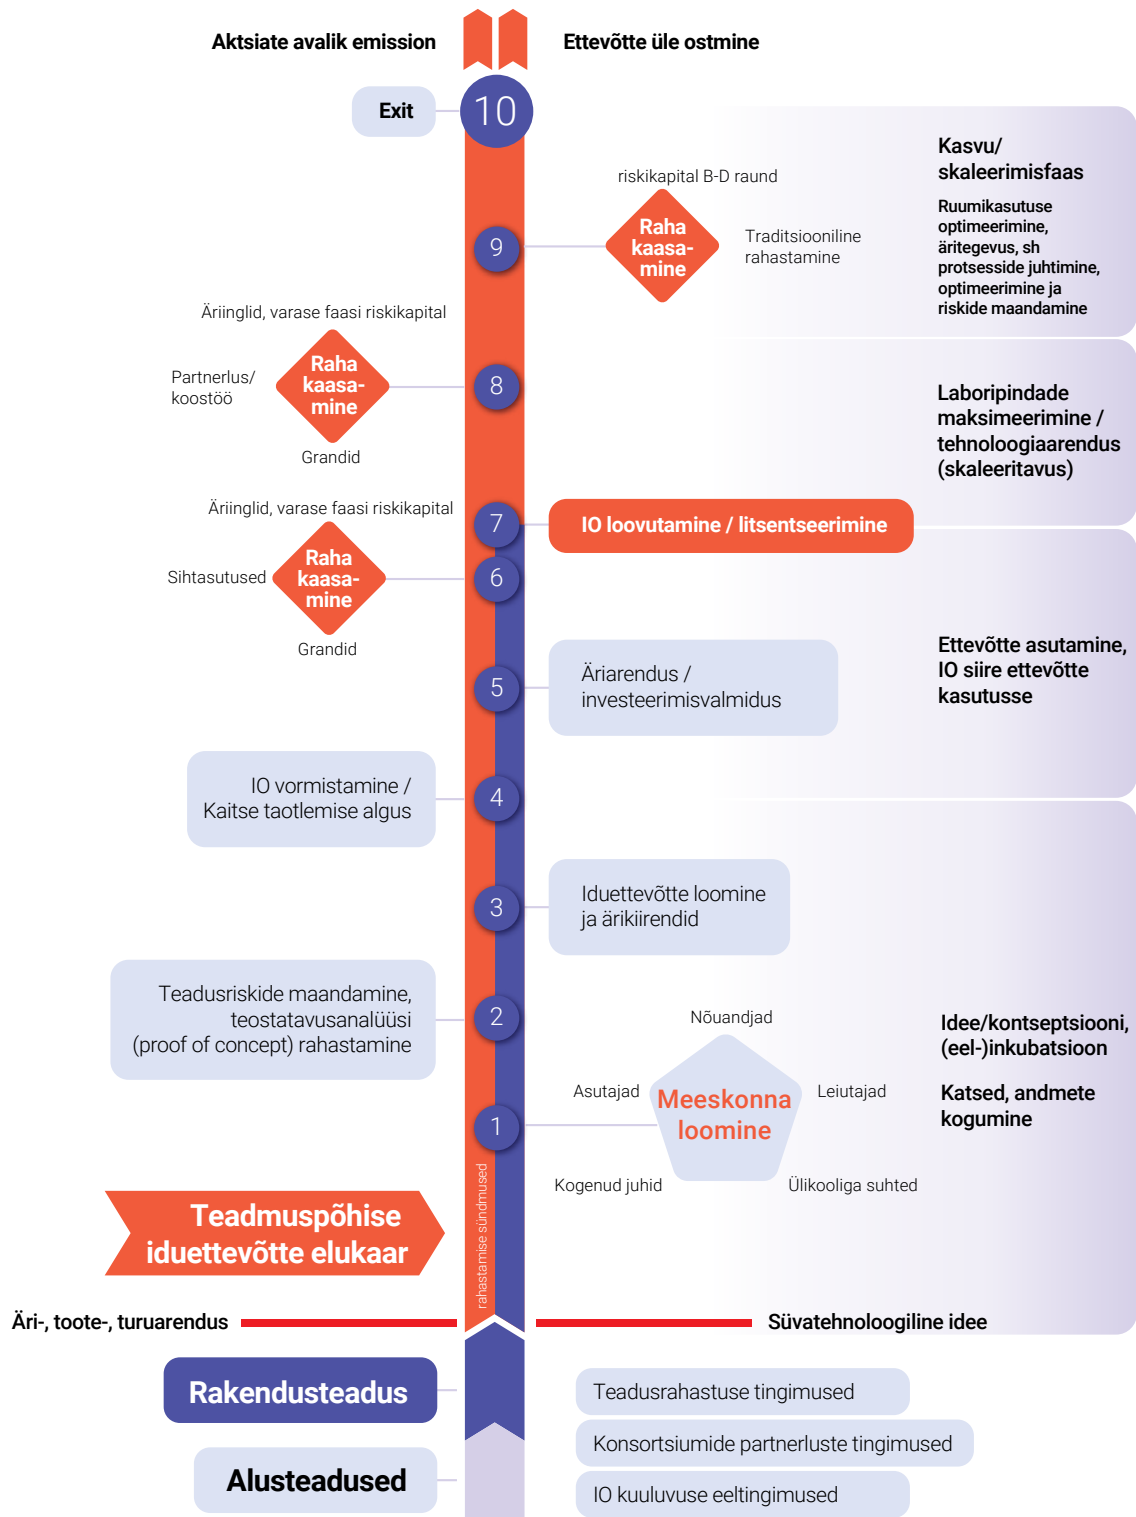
Aktsiate avalik emission

Ettevõtte üle ostmine

Exit

10

Kasvu/ skaleerimisfaas

Ruumikasutuse optimeerimine, äritegevus, sh protsesside juhtimine, optimeerimine ja riskide maandamine

riskikapital B-D raund

9

Raha kaasamine

Traditsiooniline rahastamine

Äriinglid, varase faasi riskikapital

Partnerlus/ koostöö

Raha kaasamine

8

Grandid

Laboripindade maksimeerimine / tehnoloogiaarendus (skaleeritavus)

Äriinglid, varase faasi riskikapital

7

IO loovutamine / litsentseerimine

Sihtasutused

Raha kaasamine

6

Grandid

5

Äriarendus / investeerimisvalmidus

Ettevõtte asutamine, IO siire ettevõtte kasutusse

IO vormistamine / Kaitse taotlemise algus

4

3

Iduettevõtte loomine ja ärikiirendid

Teadusriskide maandamine, teostatavusanalüüsi (proof of concept) rahastamine

2

Nõuandjad

Idee/kontseptsiooni, (eel-)inkubatsioon

Asutajad

Meeskonna loomine

Leiutajad

Katsed, andmete kogumine

1

Kogenud juhid

Ülikooliga suhted

rahastamise sündmused

Teadmuspõhise iduettevõtte elukaar

Äri-, toote-, turuarendus

Süvatehnoloogiline idee

Rakendusteadus

Teadusrahastuse tingimused

Konsortsiumide partnerluste tingimused

Alusteadused

IO kuuluvuse eeltingimused